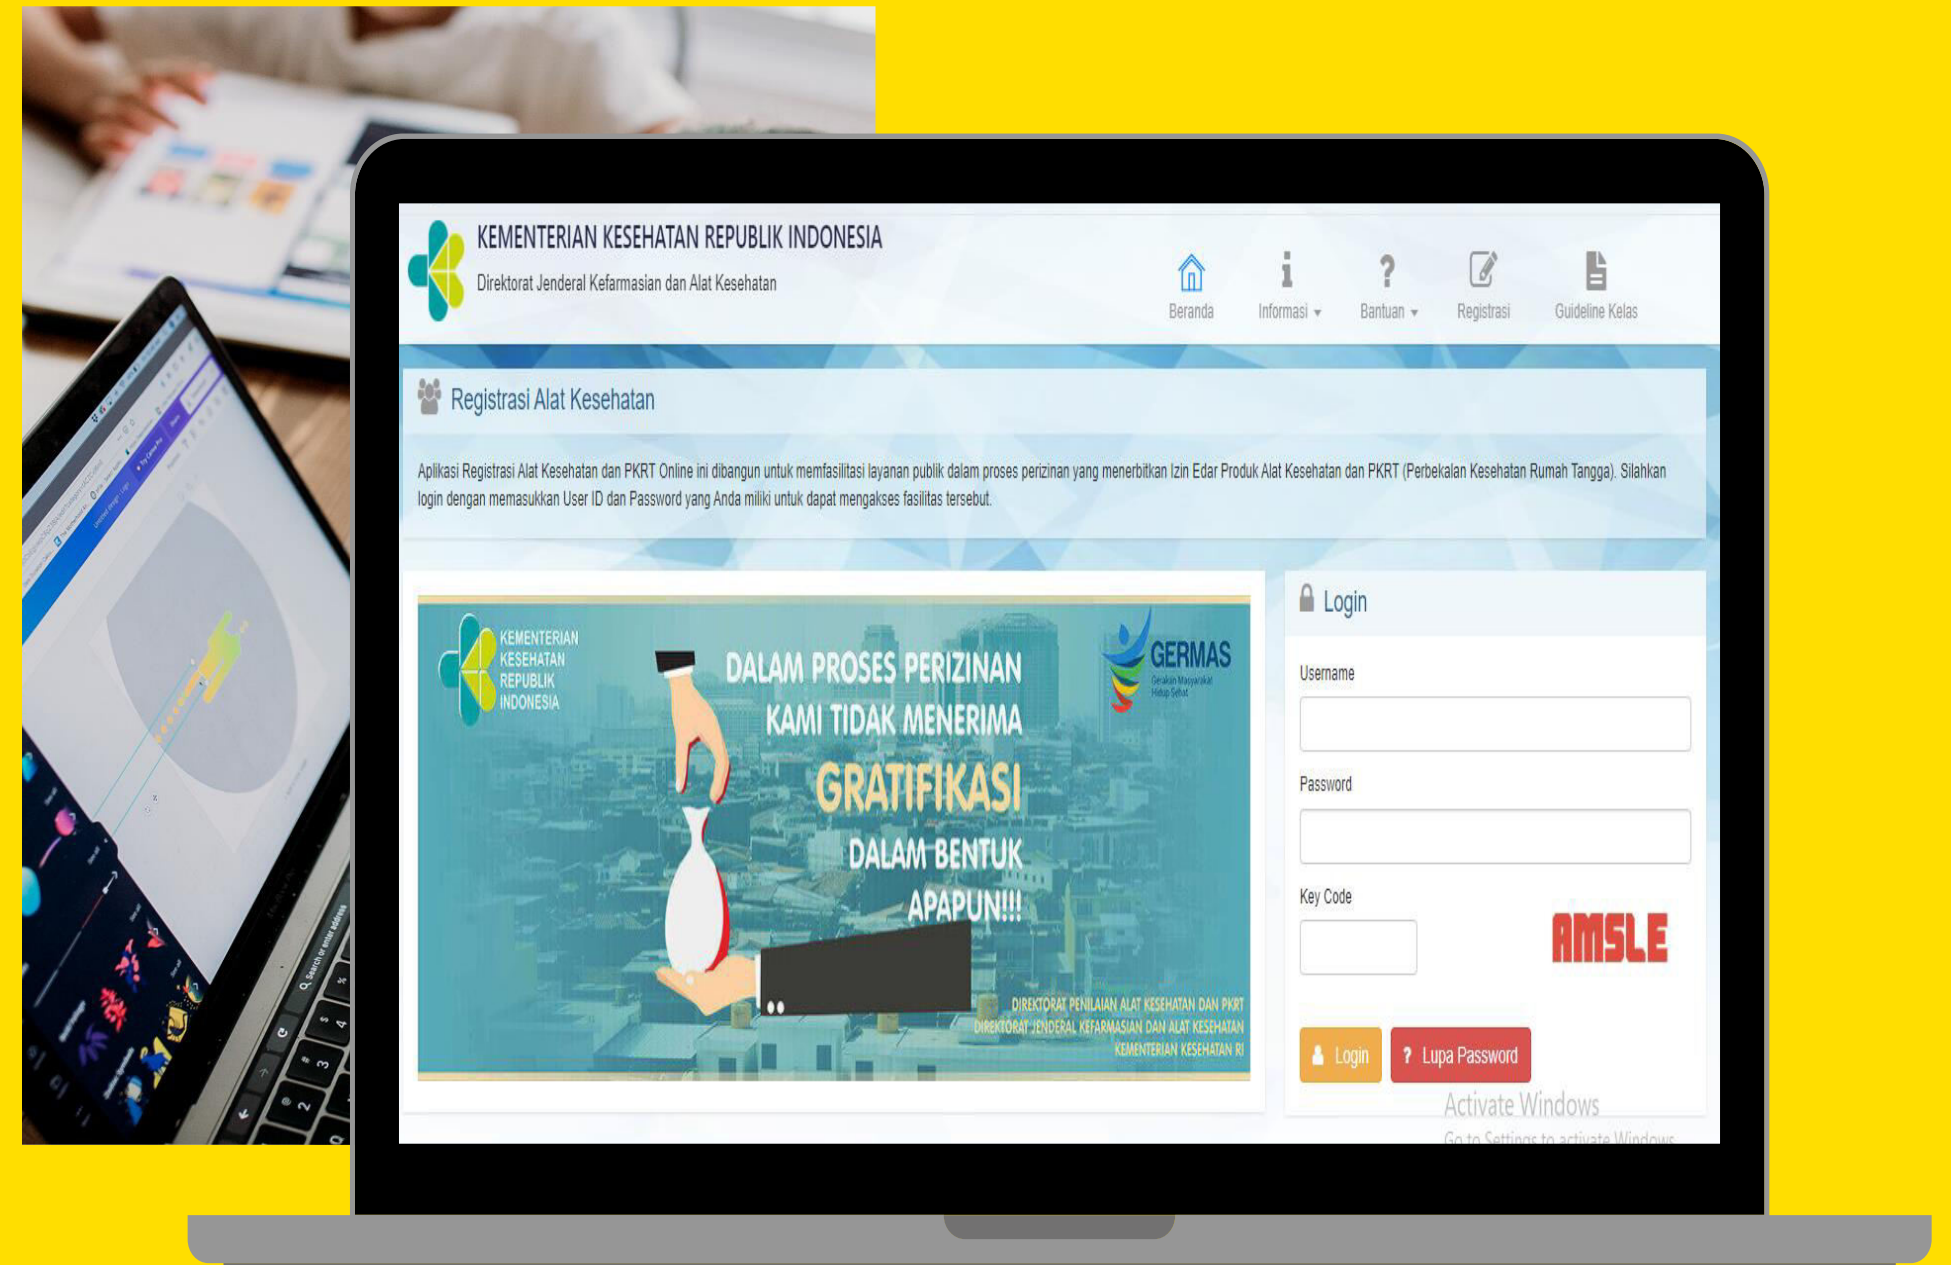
KEMENTERIAN KESEHATAN REPUBLIK INDONESIA
Direktorat Jenderal Kefarmasian dan Alat Kesehatan

Beranda Informasi Bantuan Registrasi Guideline Kelas

Registrasi Alat Kesehatan

Aplikasi Registrasi Alat Kesehatan dan PKRT Online ini dibangun untuk memfasilitasi layanan publik dalam proses perizinan yang menerbitkan Izin Edar Produk Alat Kesehatan dan PKRT (Perbekalan Kesehatan Rumah Tangga). Silahkan login dengan memasukkan User ID dan Password yang Anda miliki untuk dapat mengakses fasilitas tersebut.

KEMENTERIAN KESEHATAN REPUBLIK INDONESIA

GERMAS
Gerakan Masyarakat Hidup Sehat

DALAM PROSES PERIZINAN KAMI TIDAK MENERIMA GRATIFIKASI DALAM BENTUK APAPUN!!!

DIREKTORAT PENILAIAN ALAT KESEHATAN DAN PKRT
DIREKTORAT JENDERAL KEFARMASIAN DAN ALAT KESEHATAN
KEMENTERIAN KESEHATAN RI

Login

Username

Password

Key Code

AMSLE

Login Lupa Password

Activate Windows
Go to Settings to activate Windows.